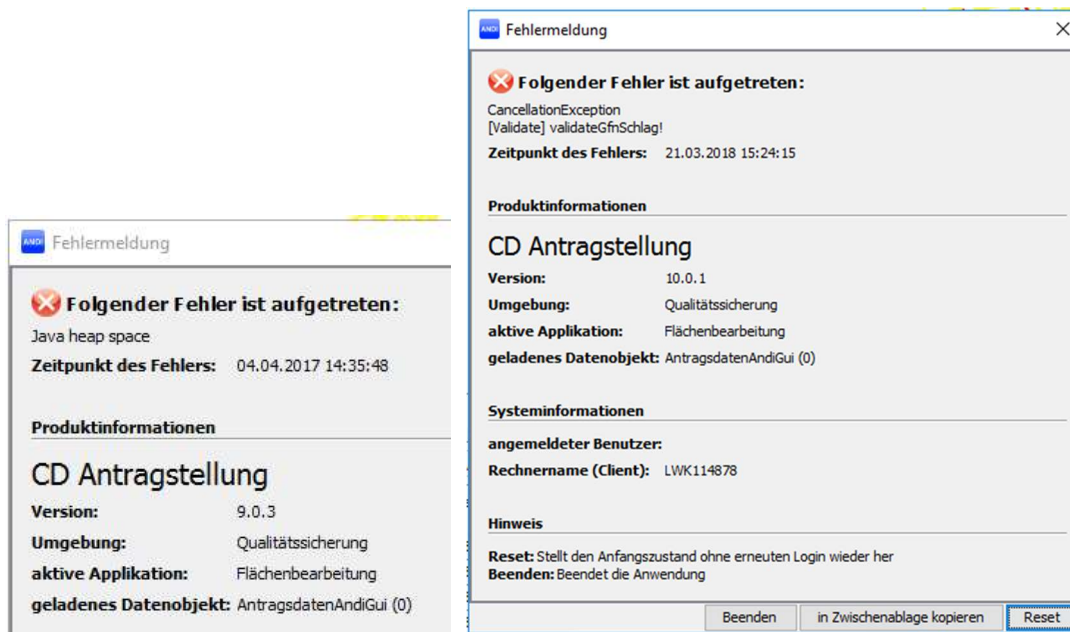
ANDI Fehlermeldung

Folgender Fehler ist aufgetreten:

Java heap space

Zeitpunkt des Fehlers: 04.04.2017 14:35:48

Produktinformationen

CD Antragstellung

Version: 9.0.3

Umgebung: Qualitätssicherung

aktive Applikation: Flächenbearbeitung

geladenes Datenobjekt: AntragsdatenAndiGui (0)

ANDI Fehlermeldung

Folgender Fehler ist aufgetreten:

CancellationException
[Validate] validateGfnSchlag!

Zeitpunkt des Fehlers: 21.03.2018 15:24:15

Produktinformationen

CD Antragstellung

Version: 10.0.1

Umgebung: Qualitätssicherung

aktive Applikation: Flächenbearbeitung

geladenes Datenobjekt: AntragsdatenAndiGui (0)

Systeminformationen

angemeldeter Benutzer:

Rechnername (Client): LWK114878

Hinweis

Reset: Stellt den Anfangszustand ohne erneuten Login wieder her
Beenden: Beendet die Anwendung

Beenden | in Zwischenablage kopieren | Reset